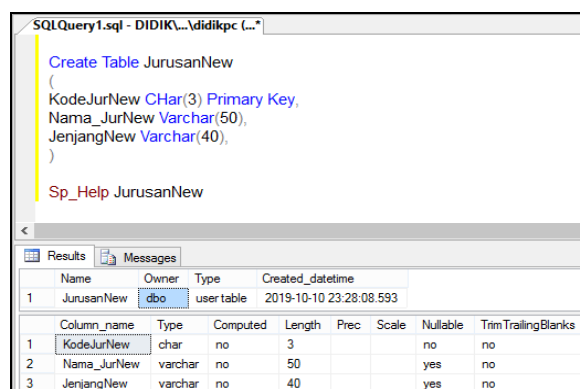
SQLQuery1.sql - DIDIK\...\didikpc (...*

Create Table JurusanNew
(
KodeJurNew CHar(3) Primary Key,
Nama_JurNew Varchar(50),
JenjangNew Varchar(40),
)

Sp_Help JurusanNew

<

Results Messages

| | Name | Owner | Type | Created_datetime |
|---|---|---|---|---|
| 1 | JurusanNew | dbo | user table | 2019-10-10 23:28:08.593 |

| | Column_name | Type | Computed | Length | Prec | Scale | Nullable | TrimTrailingBlanks |
|---|---|---|---|---|---|---|---|---|
| 1 | KodeJurNew | char | no | 3 | | | no | no |
| 2 | Nama_JurNew | varchar | no | 50 | | | yes | no |
| 3 | JenjangNew | varchar | no | 40 | | | yes | no |